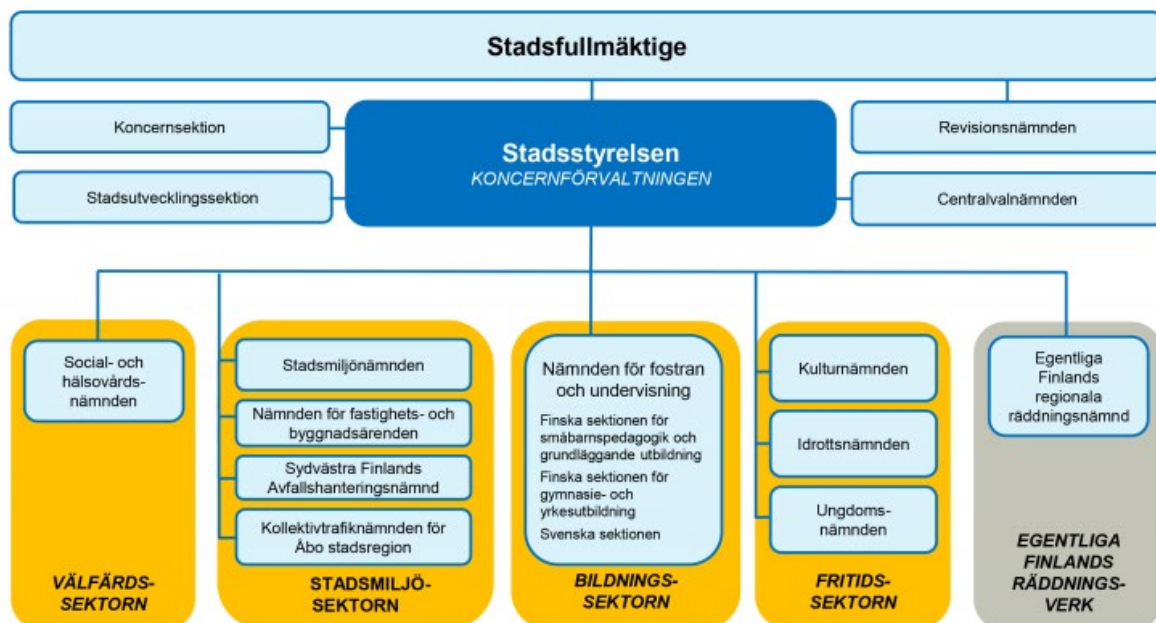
Stadsfullmäktige

Koncernsektion

Stadsutvecklingssektion

Stadsstyrelsen
KONCERNFÖRVALTNINGEN

Revisionsnämnden

Centralvalnämnden

Social- och hälsovårdsnämnden

VÄLFÄRDS-SEKTORN

Stadsmiljönämnden

Nämnden för fastighets- och byggnadsärenden

Sydvästra Finlands Avfallshanteringsnämnd

Kollektivtrafiknämnden för Åbo stadsregion

STADSMILJÖ-SEKTORN

Nämnden för fostran och undervisning

Finska sektionen för småbarnspedagogik och grundläggande utbildning

Finska sektionen för gymnasie- och yrkesutbildning

Svenska sektionen

BILDNINGS-SEKTORN

Kulturnämnden

Idrottsnämnden

Ungdoms-nämnden

FRITIDS-SEKTORN

Egentliga Finlands regionala räddningsnämnd

EGENTLIGA FINLANDS RÄDDNINGS-VERK